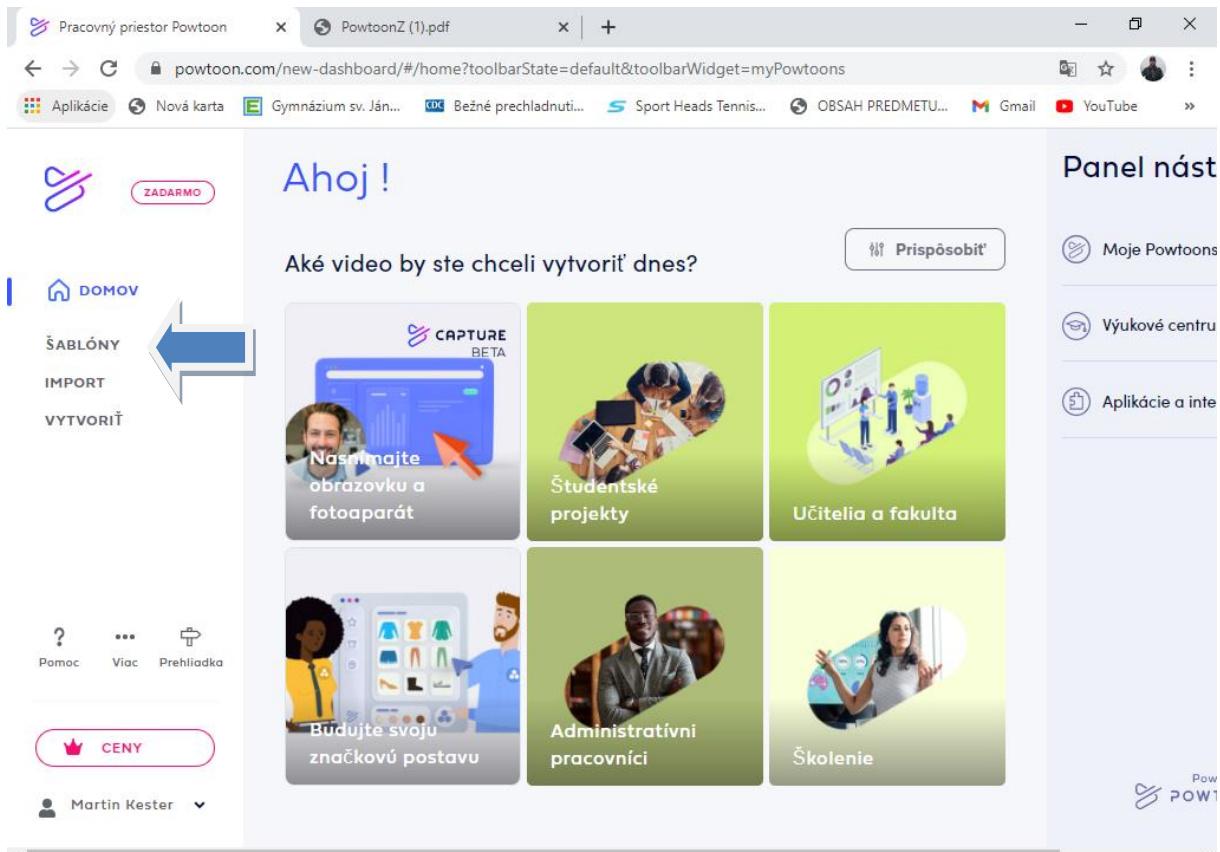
Pracovný priestor Powtoon
PowtoonZ (1).pdf
powtoon.com/new-dashboard/#/home?toolbarState=default&toolbarWidget=myPowtoons
Aplikácie Nová karta Gymnázium sv. Ján... Bežné prechladnutí... Sport Heads Tennis... OBSAH PREDMETU... Gmail YouTube

ZADARMO

DOMOV
ŠABLÓNY
IMPORT
VYTVORIŤ

Pomoc Viac Prehliadka

CENY

Martin Kester

Ahoj !

Aké video by ste chceli vytvoriť dnes?

Prispôsobiť

CAPTURE BETA
Nasnímajte obrazovku a fotoaparát

Študentské projekty

Učitelia a fakulta

Budujte svoju značkovú postavu

Administratívni pracovníci

Školenie

Panel nást

Moje Powtoons

Výukové centru

Aplikácie a inte

Pow
POWT